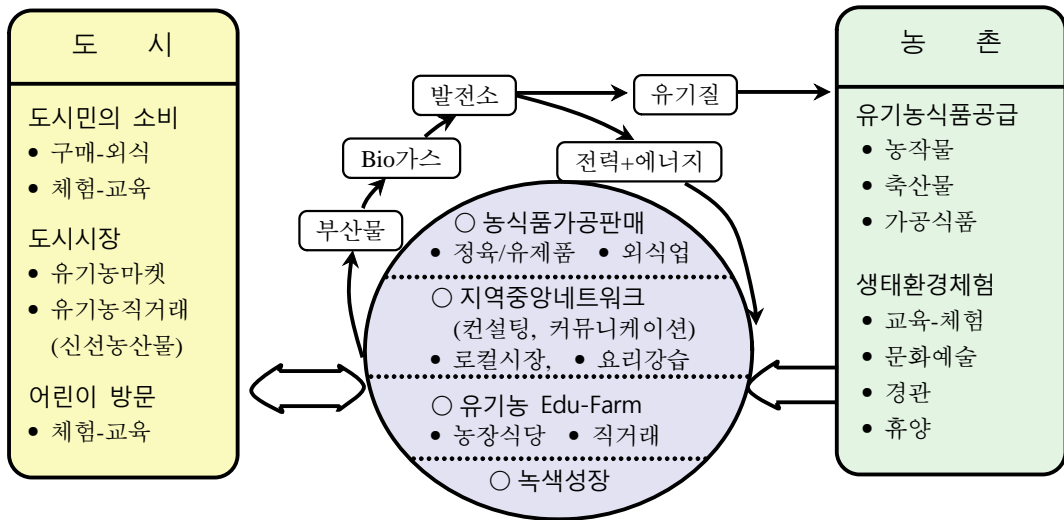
도 시

도시민의 소비
• 구매-외식
• 체험-교육

도시시장
• 유기농마켓
• 유기농직거래 (신선농산물)

어린이 방문
• 체험-교육

발전소

유기질

Bio가스

전력+에너지

부산물

○ 농식품가공판매
• 정육/유제품 • 외식업

○ 지역중앙네트워크 (컨설팅, 커뮤니케이션)
• 로컬시장, • 요리강습

○ 유기농 Edu-Farm
• 농장식당 • 직거래

○ 녹색성장

농 촌

유기농식품공급
• 농작물
• 축산물
• 가공식품

생태환경체험
• 교육-체험
• 문화예술
• 경관
• 휴양